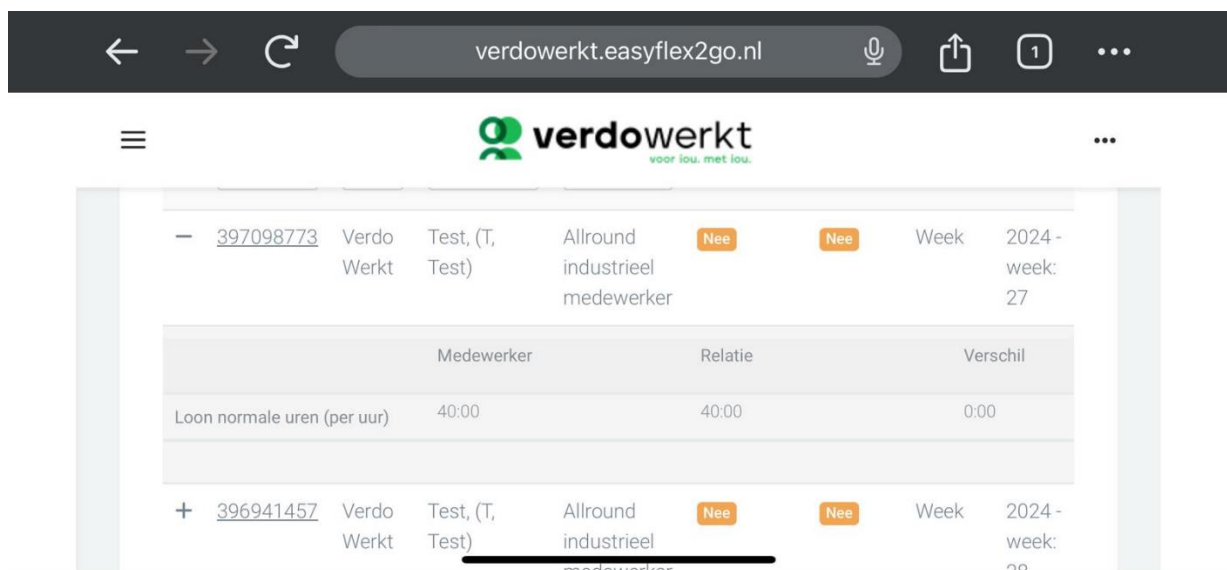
verdowerkt.easyflex2go.nl

1

verdowerkt
voor jou. met jou.

— 397098773 Verdo Werkt Test, (T, Test) Allround industrieel medewerker Nee Nee Week 2024 - week: 27

| | Medewerker | Relatie | Verschil |
|---|---|---|---|
| Loon normale uren (per uur) | 40:00 | 40:00 | 0:00 |

+ 396941457 Verdo Werkt Test, (T, Test) Allround industrieel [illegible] Nee Nee Week 2024 - week: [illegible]